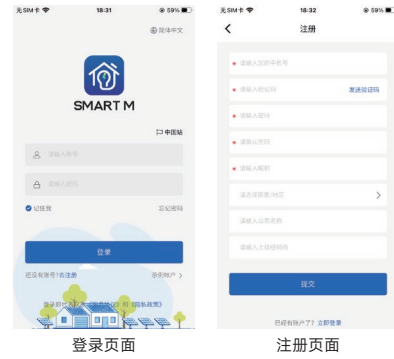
无SIM卡 18:31 59%

简体中文

SMART M

中国站

请输入账号

请输入密码

记住我

忘记密码

登录

还没有账号?去注册

示例账户 >

登录即代表同意《用户协议》和《隐私政策》

无SIM卡 18:32 59%

<

注册

• 请输入您的手机号

• 请输入验证码

发送验证码

• 请输入密码

• 请再次密码

• 请输入昵称

请选择国家/地区

>

请输入公司名称

请输入企业经销商

提交

已有账户了? 立即登录

登录页面

注册页面